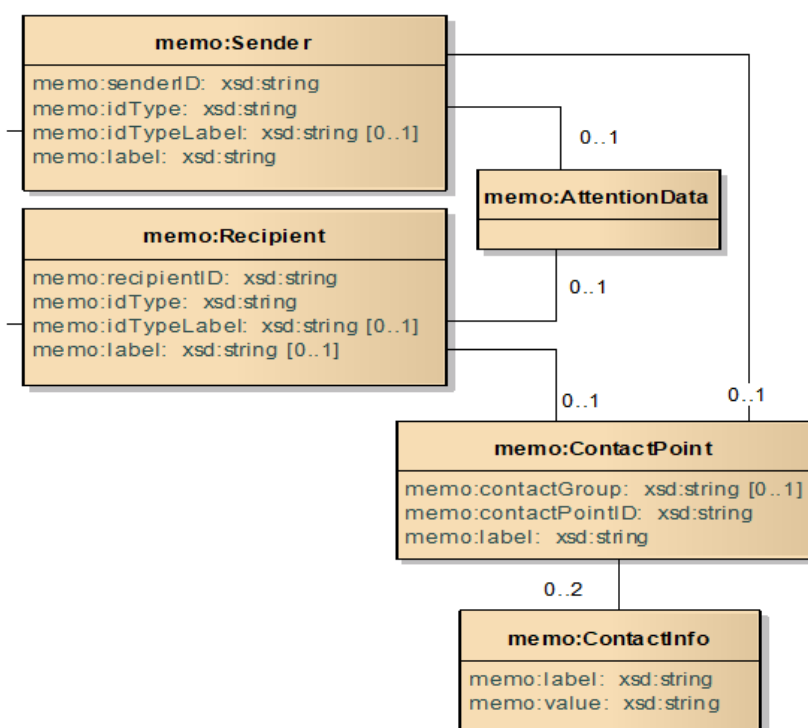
memo:Sender

memo:senderID: xsd:string
memo:idType: xsd:string
memo:idTypeLabel: xsd:string [0..1]
memo:label: xsd:string

0..1

memo:AttentionData

memo:Recipient

memo:recipientID: xsd:string
memo:idType: xsd:string
memo:idTypeLabel: xsd:string [0..1]
memo:label: xsd:string [0..1]

0..1

0..1

0..1

memo:ContactPoint

memo:contactGroup: xsd:string [0..1]
memo:contactPointID: xsd:string
memo:label: xsd:string

0..2

memo:ContactInfo

memo:label: xsd:string
memo:value: xsd:string